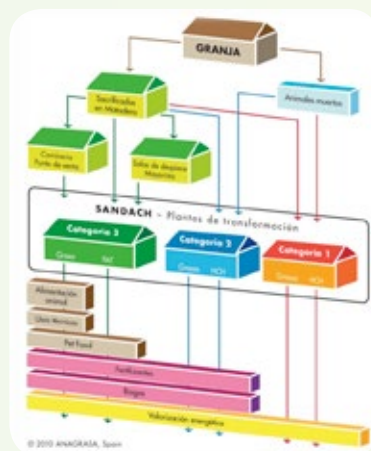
GRANJA

Sacrificados en Mataderos

Animales muertos

Comercio Punto de venta

Salas de despiece Mataderos

SANDACH – Plantas de transformación

Categoría 3

Grasa

PAT

Categoría 2

Grasa

HCH

Categoría 1

Grasa

HCH

Alimentación animal

Usos técnicos

Pet Food

Fertilizantes

Biogas

Valorización energética

© 2010 ANAGRASA, Spain